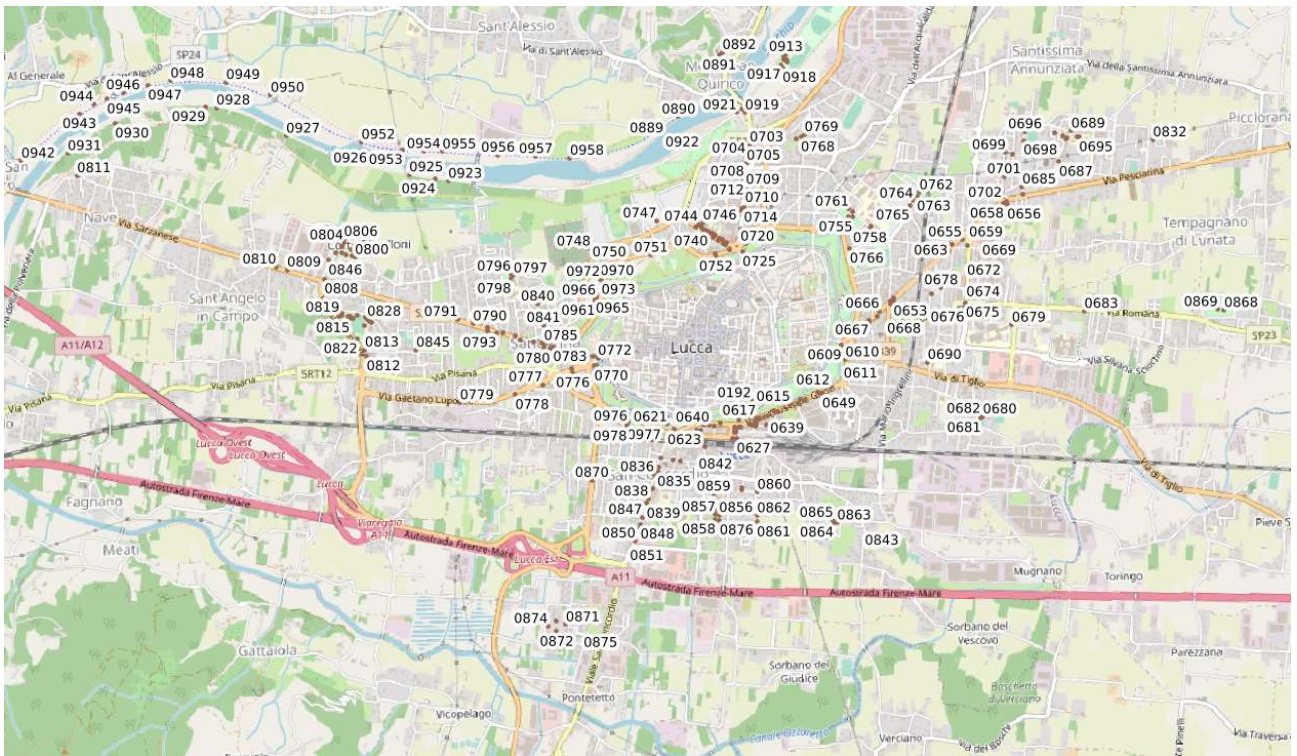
Sant'Alessio
Via di Sant'Alessio
SP24
Al Generale
0944 0946 0948 0949
0945 0947 0928 0950
0943 0930 0929
0942 0931 0927
0811
0952 0954 0955 0956 0957 0958
0926 0953 0925 0923
0924
0892 0913
0891 0917 0918
Quirico
0890 0921 0919
0889 0922
0703 0769
0704 0705 0768
0708 0709
0712 0710
0747 0744 0746 0714
0720
0748 0750 0751 0740
0752 0725
Santissima Annunziata
Via della Santissima Annunziata
0696 0689
0699 0698 0695 0832
Piccioran
0701 0685 0687
0702 Via Pesciatina
0764 0762
0761 0765 0763 0658 0656
0755 0758 0655 0659
0766 0663 0669
Tempagnano di Lunata
0672
0678 0674
0683 0869 0868
0666 0653 0676 0675 0679
Via Romana
SP23
0667 0668
0609 0610 0690
0611
Via di Tiglio
0612
0649
0682 0680
0681
Via di Tiglio
Nave
Via Sarzanese
0804 0806
0800
0810 0809 0846
0808
0819 0828 0791 0790
0815
0813 0845 0793
0822
0812
Sant'Angelo in Campo
0796 0797
0798 0840 0972 0970
0966 0973
0961 0965
0841
0785
0780 0783 0772
0777 0776 0770
0779
0778
Lucca
0192 0615
0617
0639
0976 0621 0640
0978 0977 0623
0627
0836 0842
0870 0835 0859 0860
0838
0847 0839 0857 0856 0862 0865 0863
0850 0848 0858 0876 0861 0864
0843
0851
0874 0871
0872 0875
A11/A12
Via Pisana
SRT12
Via Pisana
Via Gaetano Luporini
Lucca Ovest
Lucca Ovest
Lucca
Fagnano
Autostrada Firenze-Mare
Meati
Viareggio
A11
Autostrada Firenze-Mare
Lucca Est
A11
Autostrada Firenze-Mare
Autostrada Firenze-Mare
Via Romana
Via Salvatore Sciacchitano
Mugnano
Toringo
Pieve S
Sorbano del Vescovo
Parezzana
Sorbano del Giudice
Boschetto di Verciano
Gattaiola
Pontetetto
Vicopelago
Verciano
Via Traversa